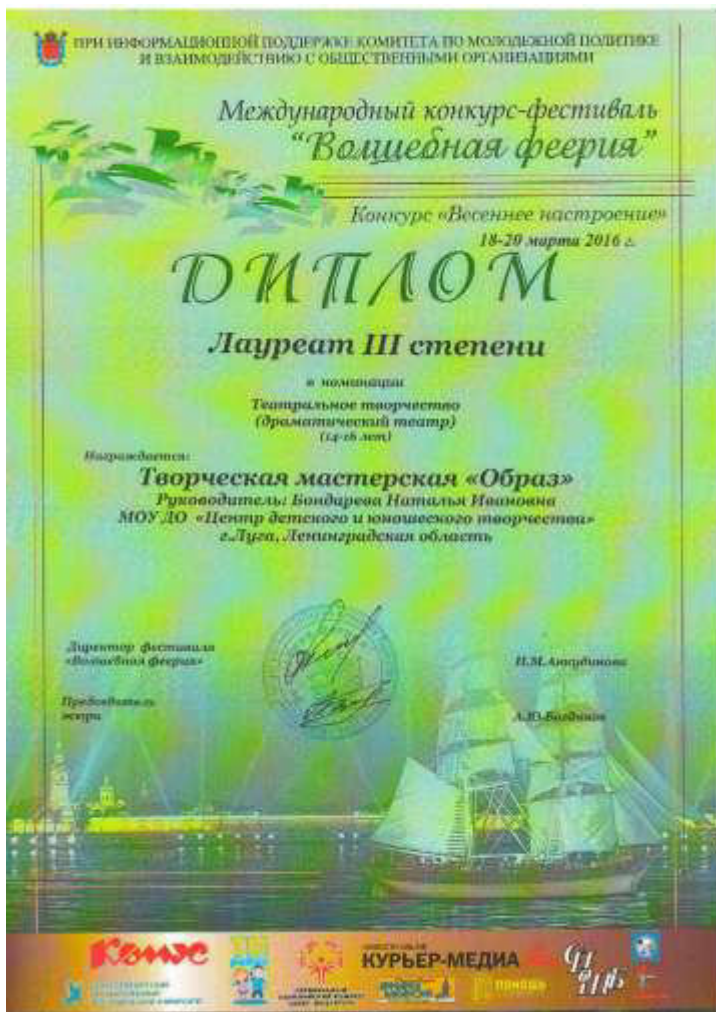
ПРИ ИНФОРМАЦИОННОЙ ПОДДЕРЖКЕ КОМИТЕТА ПО МОЛОДЕЖНОЙ ПОЛИТИКЕ И ВЗАИМОДЕЙСТВИЮ С ОБЩЕСТВЕННЫМИ ОРГАНИЗАЦИЯМИ

Международный конкурс-фестиваль
"Волшебная феерия"

Конкурс «Весеннее настроение»
18-20 марта 2016 г.

ДИПЛОМ

Лауреат III степени

в номинации
Театральное творчество
(драматический театр)
(14-16 лет)

Награждается:
Творческая мастерская «Образ»
Руководитель: Бондарева Наталья Ивановна
МОУ ДО «Центр детского и юношеского творчества»
г.Луга, Ленинградская область

Директор фестиваля «Волшебная феерия»
И.М.Амудинова

Председатель жюри
А.Ю.Болдырев

Конус

КУРЬЕР-МЕДИА

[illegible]